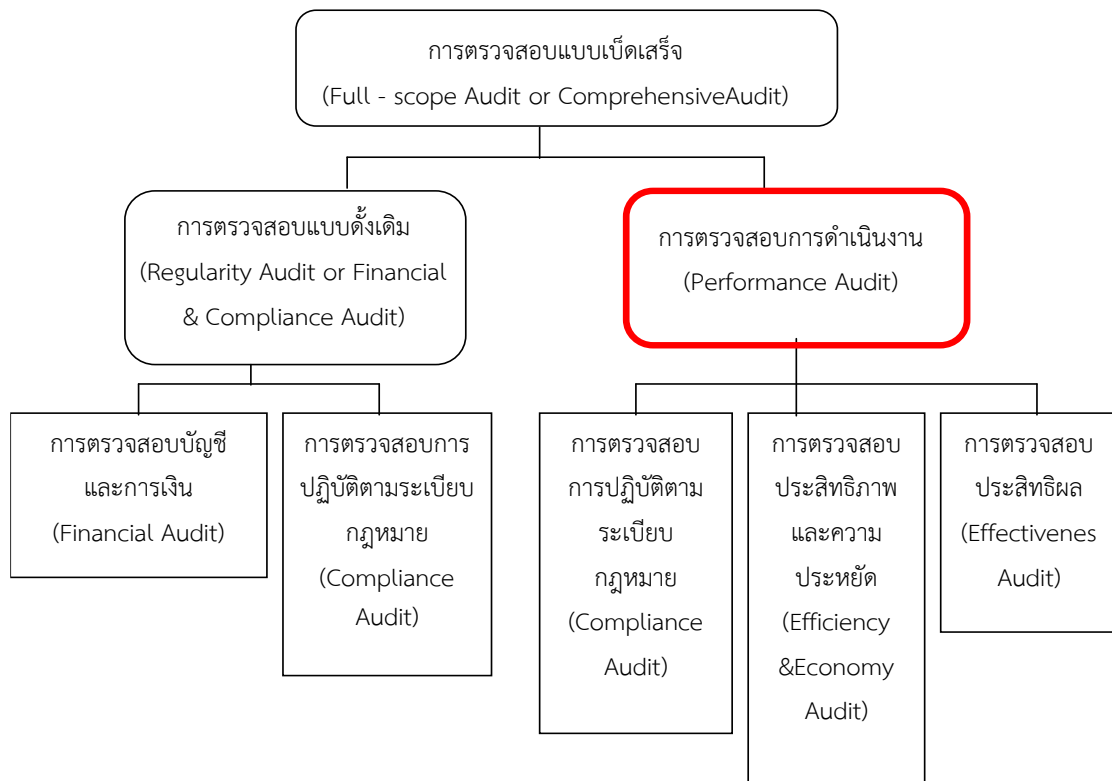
การตรวจสอบแบบเบ็ดเสร็จ
(Full - scope Audit or ComprehensiveAudit)

การตรวจสอบแบบดั้งเดิม
(Regularity Audit or Financial & Compliance Audit)

การตรวจสอบการดำเนินงาน
(Performance Audit)

การตรวจสอบบัญชีและการเงิน
(Financial Audit)

การตรวจสอบการปฏิบัติตามระเบียบกฎหมาย
(Compliance Audit)

การตรวจสอบการปฏิบัติตามระเบียบกฎหมาย
(Compliance Audit)

การตรวจสอบประสิทธิภาพและความประหยัด
(Efficiency &Economy Audit)

การตรวจสอบประสิทธิผล
(Effectivenes Audit)